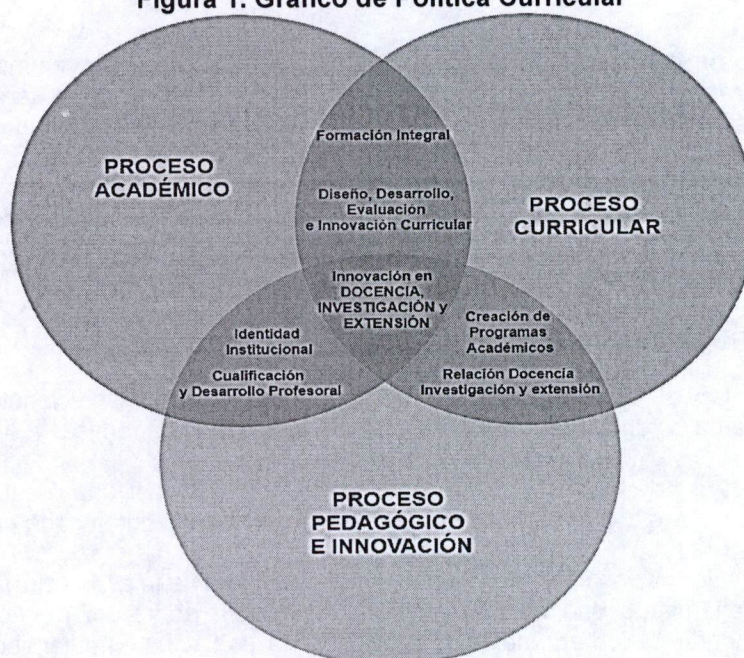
Figura 1. Gráfico de Política Curricular

PROCESO ACADÉMICO

Formación Integral

Diseño, Desarrollo, Evaluación e Innovación Curricular

PROCESO CURRICULAR

Innovación en DOCENCIA, INVESTIGACIÓN y EXTENSIÓN

Identidad Institucional

Cualificación y Desarrollo Profesoral

Creación de Programas Académicos

Relación Docencia Investigación y extensión

PROCESO PEDAGÓGICO E INNOVACIÓN